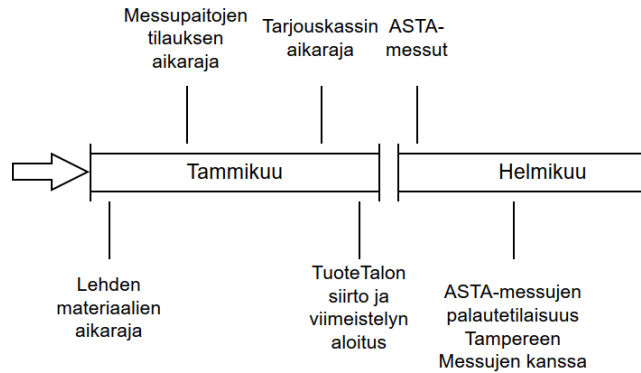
Messupaitojen tilauksen aikaraja

Tarjouskassin aikaraja

ASTA-messut

Tammikuu

Helmikuu

Lehden materiaalien aikaraja

TuoteTalon siirto ja viimeistelyn aloitus

ASTA-messujen palautetilaisuus Tampereen Messujen kanssa